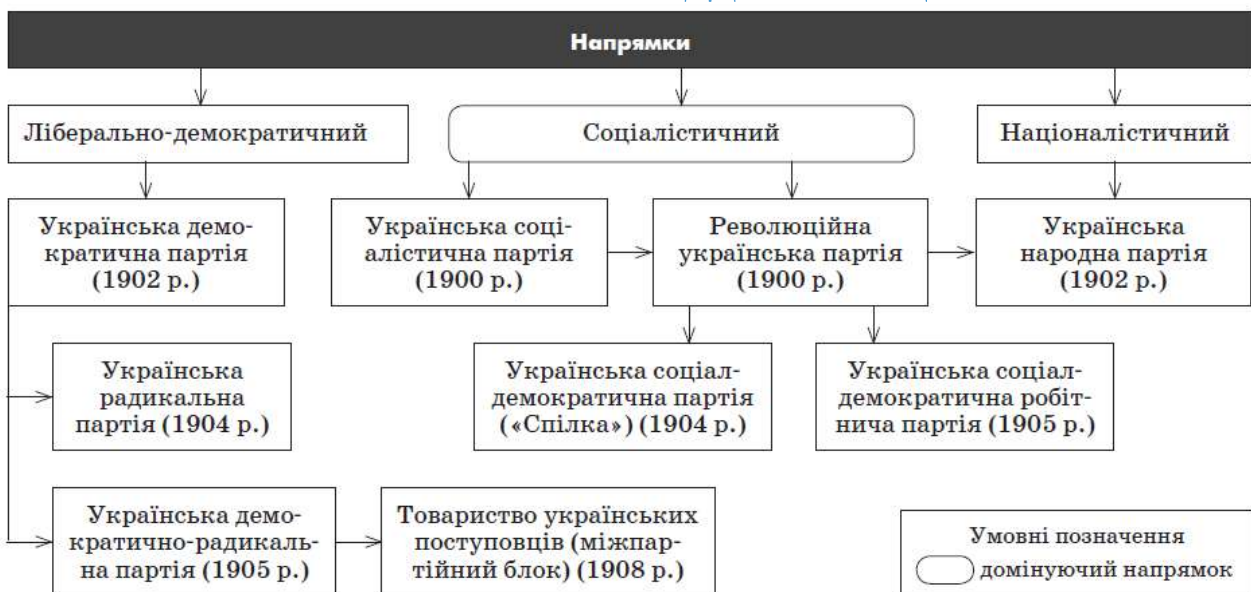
Напрямки

Ліберально-демократичний

Соціалістичний

Націоналістичний

Українська демократична партія (1902 р.)

Українська соціалістична партія (1900 р.)

Революційна українська партія (1900 р.)

Українська народна партія (1902 р.)

Українська радикальна партія (1904 р.)

Українська соціал-демократична партія («Спілка») (1904 р.)

Українська соціал-демократична робітнича партія (1905 р.)

Українська демократично-радикальна партія (1905 р.)

Товариство українських поступовців (міжпартійний блок) (1908 р.)

Умовні позначення

домінуючий напрямок